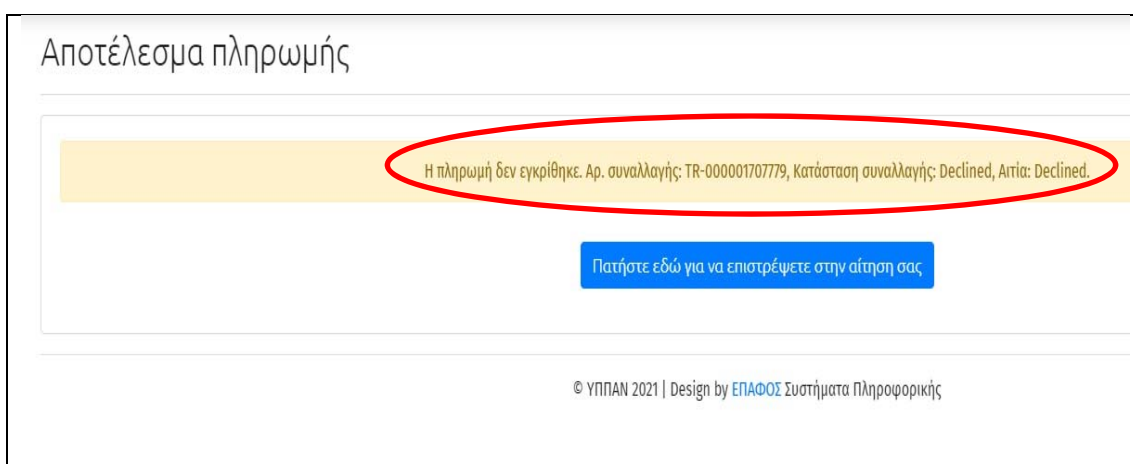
Αποτέλεσμα πληρωμής

Η πληρωμή δεν εγκρίθηκε. Αρ. συναλλαγής: TR-000001707779, Κατάσταση συναλλαγής: Declined, Αιτία: Declined.

Πατήστε εδώ για να επιστρέψετε στην αίτηση σας

© ΥΠΠΑΝ 2021 | Design by ΕΠΑΦΟΣ Συστήματα Πληροφορικής